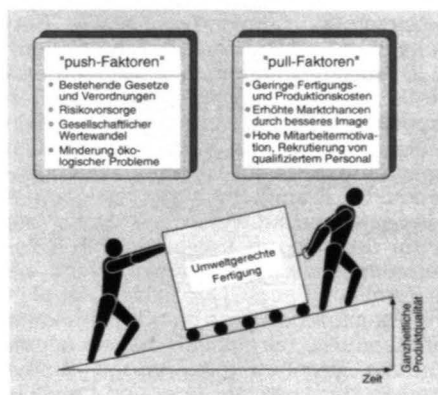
"push-Faktoren"

- Bestehende Gesetze und Verordnungen
- Risikovorsorge
- Gesellschaftlicher Wertewandel
- Minderung ökologischer Probleme

"pull-Faktoren"

- Geringe Fertigungs- und Produktionskosten
- Erhöhte Marktchancen durch besseres Image
- Hohe Mitarbeitermotivation, Rekrutierung von qualifiziertem Personal

Umweltgerechte Fertigung

Ganzheitliche Produktqualität

Zeit